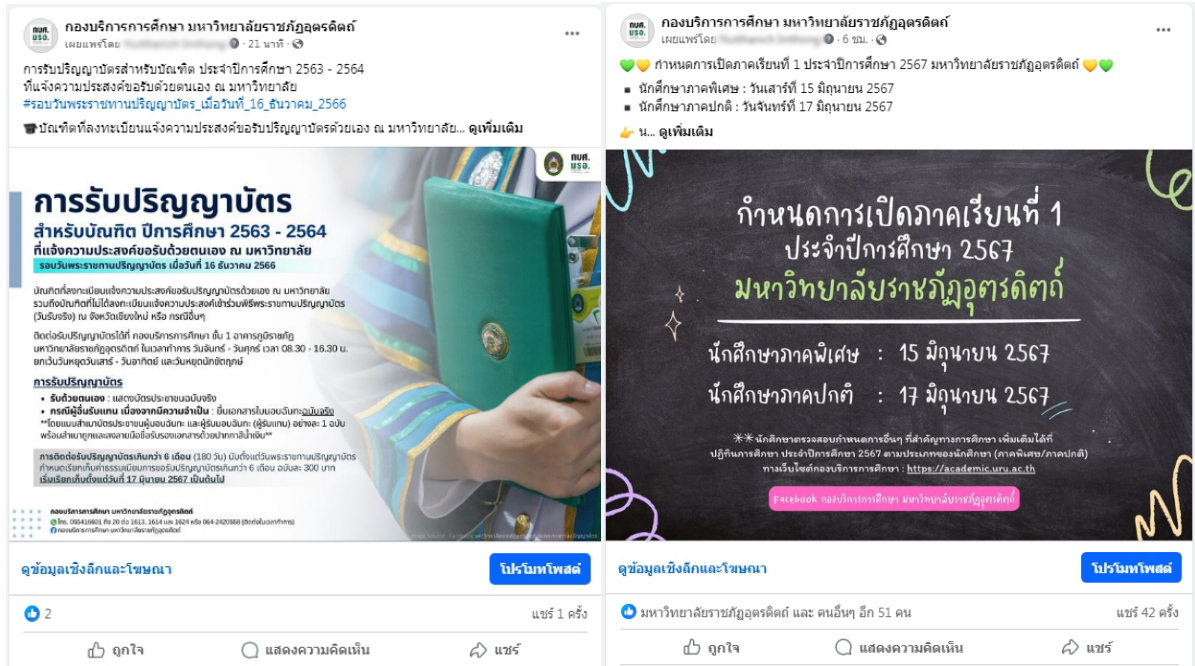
กองบริการการศึกษา มหาวิทยาลัยราชภัฏอุตรดิตถ์
เผยแพร่โดย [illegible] · 21 นาที ·

การรับปริญญาบัตรสำหรับบัณฑิต ประจำปีการศึกษา 2563 - 2564
ที่แจ้งความประสงค์ขอรับด้วยตนเอง ณ มหาวิทยาลัย
#รอบวันพระราชทานปริญญาบัตร_เมื่อวันที่_16_ธันวาคม_2566

🎓บัณฑิตที่ลงทะเบียนแจ้งความประสงค์ขอรับปริญญาบัตรด้วยเอง ณ มหาวิทยาลัย... ดูเพิ่มเติม

กบศ. มรอ.

การรับปริญญาบัตร
สำหรับบัณฑิต ปีการศึกษา 2563 - 2564
ที่แจ้งความประสงค์ขอรับด้วยตนเอง ณ มหาวิทยาลัย
รอบวันพระราชทานปริญญาบัตร เมื่อวันที่ 16 ธันวาคม 2566

บัณฑิตที่ลงทะเบียนแจ้งความประสงค์ขอรับปริญญาบัตรด้วยเอง ณ มหาวิทยาลัย รวมถึงบัณฑิตที่ไม่ได้ลงทะเบียนแจ้งความประสงค์เข้าร่วมพิธีพระราชทานปริญญาบัตร (วันรับจริง) ณ จังหวัดเชียงใหม่ หรือ กรณีอื่นๆ

ติดต่อรับปริญญาบัตรได้ที่ กองบริการการศึกษา ชั้น 1 อาคารภูมิราชภัฏ มหาวิทยาลัยราชภัฏอุตรดิตถ์ ในเวลาทำการ วันจันทร์ - วันศุกร์ เวลา 08.30 - 16.30 น. ยกเว้นวันหยุดวันเสาร์ - วันอาทิตย์ และวันหยุดนักขัตฤกษ์

การรับปริญญาบัตร
• รับด้วยตนเอง : แสดงบัตรประชาชนฉบับจริง
• กรณีผู้อื่นรับแทน เนื่องจากมีความจำเป็น : ยื่นเอกสารใบมอบฉันทะฉบับจริง
**โดยแนบสำเนาบัตรประชาชนผู้มอบฉันทะ และผู้รับมอบฉันทะ (ผู้รับแทน) อย่างละ 1 ฉบับ พร้อมลงลายมือชื่อรับรองเอกสารด้วยปากกาสีน้ำเงิน**

การติดต่อรับปริญญาบัตรเกินกว่า 6 เดือน (180 วัน) นับตั้งแต่วันพระราชทานปริญญาบัตร กำหนดเรียกเก็บค่าธรรมเนียมการขอรับปริญญาบัตรเกินกว่า 6 เดือน ฉบับละ 300 บาท
เริ่มเรียกเก็บตั้งแต่วันที่ 17 มิถุนายน 2567 เป็นต้นไป

กองบริการการศึกษา มหาวิทยาลัยราชภัฏอุตรดิตถ์
โทร. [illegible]
กองบริการการศึกษา มหาวิทยาลัยราชภัฏอุตรดิตถ์

ดูข้อมูลเชิงลึกและโฆษณา
โปรโมทโพสต์
2
แชร์ 1 ครั้ง
ถูกใจ
แสดงความคิดเห็น
แชร์

กองบริการการศึกษา มหาวิทยาลัยราชภัฏอุตรดิตถ์
เผยแพร่โดย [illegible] · 6 ชม. ·

💚💛 กำหนดการเปิดภาคเรียนที่ 1 ประจำปีการศึกษา 2567 มหาวิทยาลัยราชภัฏอุตรดิตถ์ 💛💚
▪ นักศึกษาภาคพิเศษ : วันเสาร์ที่ 15 มิถุนายน 2567
▪ นักศึกษาภาคปกติ : วันจันทร์ที่ 17 มิถุนายน 2567
👉 น... ดูเพิ่มเติม

กำหนดการเปิดภาคเรียนที่ 1
ประจำปีการศึกษา 2567
มหาวิทยาลัยราชภัฏอุตรดิตถ์

นักศึกษาภาคพิเศษ : 15 มิถุนายน 2567
นักศึกษาภาคปกติ : 17 มิถุนายน 2567

**นักศึกษาตรวจสอบกำหนดการอื่นๆ ที่สำคัญทางการศึกษา เพิ่มเติมได้ที่ ปฏิทินการศึกษา ประจำปีการศึกษา 2567 ตามประเภทของนักศึกษา (ภาคพิเศษ/ภาคปกติ) ทางเว็บไซต์กองบริการการศึกษา : https://academic.uru.ac.th

Facebook กองบริการการศึกษา มหาวิทยาลัยราชภัฏอุตรดิตถ์

ดูข้อมูลเชิงลึกและโฆษณา
โปรโมทโพสต์
มหาวิทยาลัยราชภัฏอุตรดิตถ์ และ คนอื่นๆ อีก 51 คน
แชร์ 42 ครั้ง
ถูกใจ
แสดงความคิดเห็น
แชร์